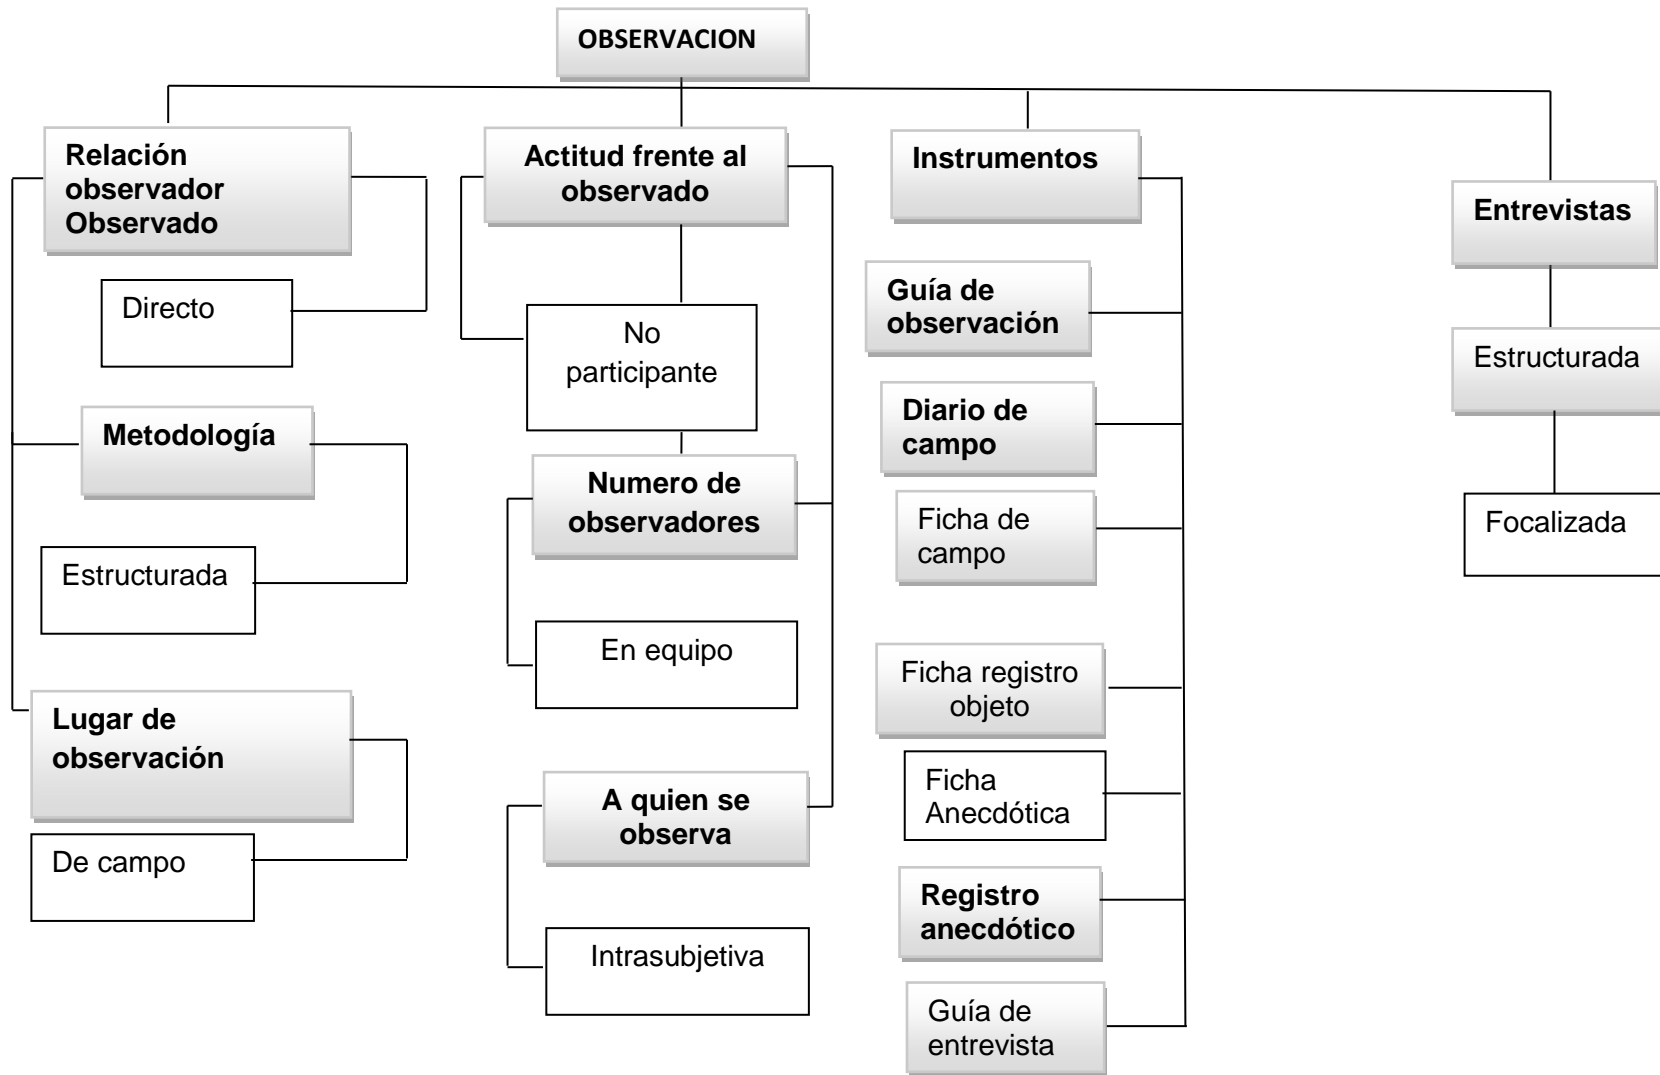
OBSERVACION

Relación observador Observado

Directo

Metodología

Estructurada

Lugar de observación

De campo

Actitud frente al observado

No participante

Numero de observadores

En equipo

A quien se observa

Intrasubjetiva

Instrumentos

Guía de observación

Diario de campo

Ficha de campo

Ficha registro objeto

Ficha Anecdótica

Registro anecdótico

Guía de entrevista

Entrevistas

Estructurada

Focalizada